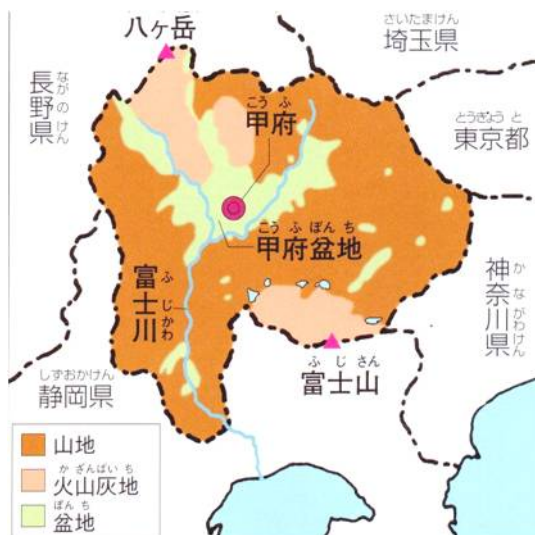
八ヶ岳

さいたまけん
埼玉県

ながのけん
長野県

こうふ
甲府

とうきょうと
東京都

こうふぼんち
甲府盆地

ふじかわ
富士川

かながわけん
神奈川県

しずおかけん
静岡県

ふじさん
富士山

山地
かざんばいち
火山灰地
ぼんち
盆地